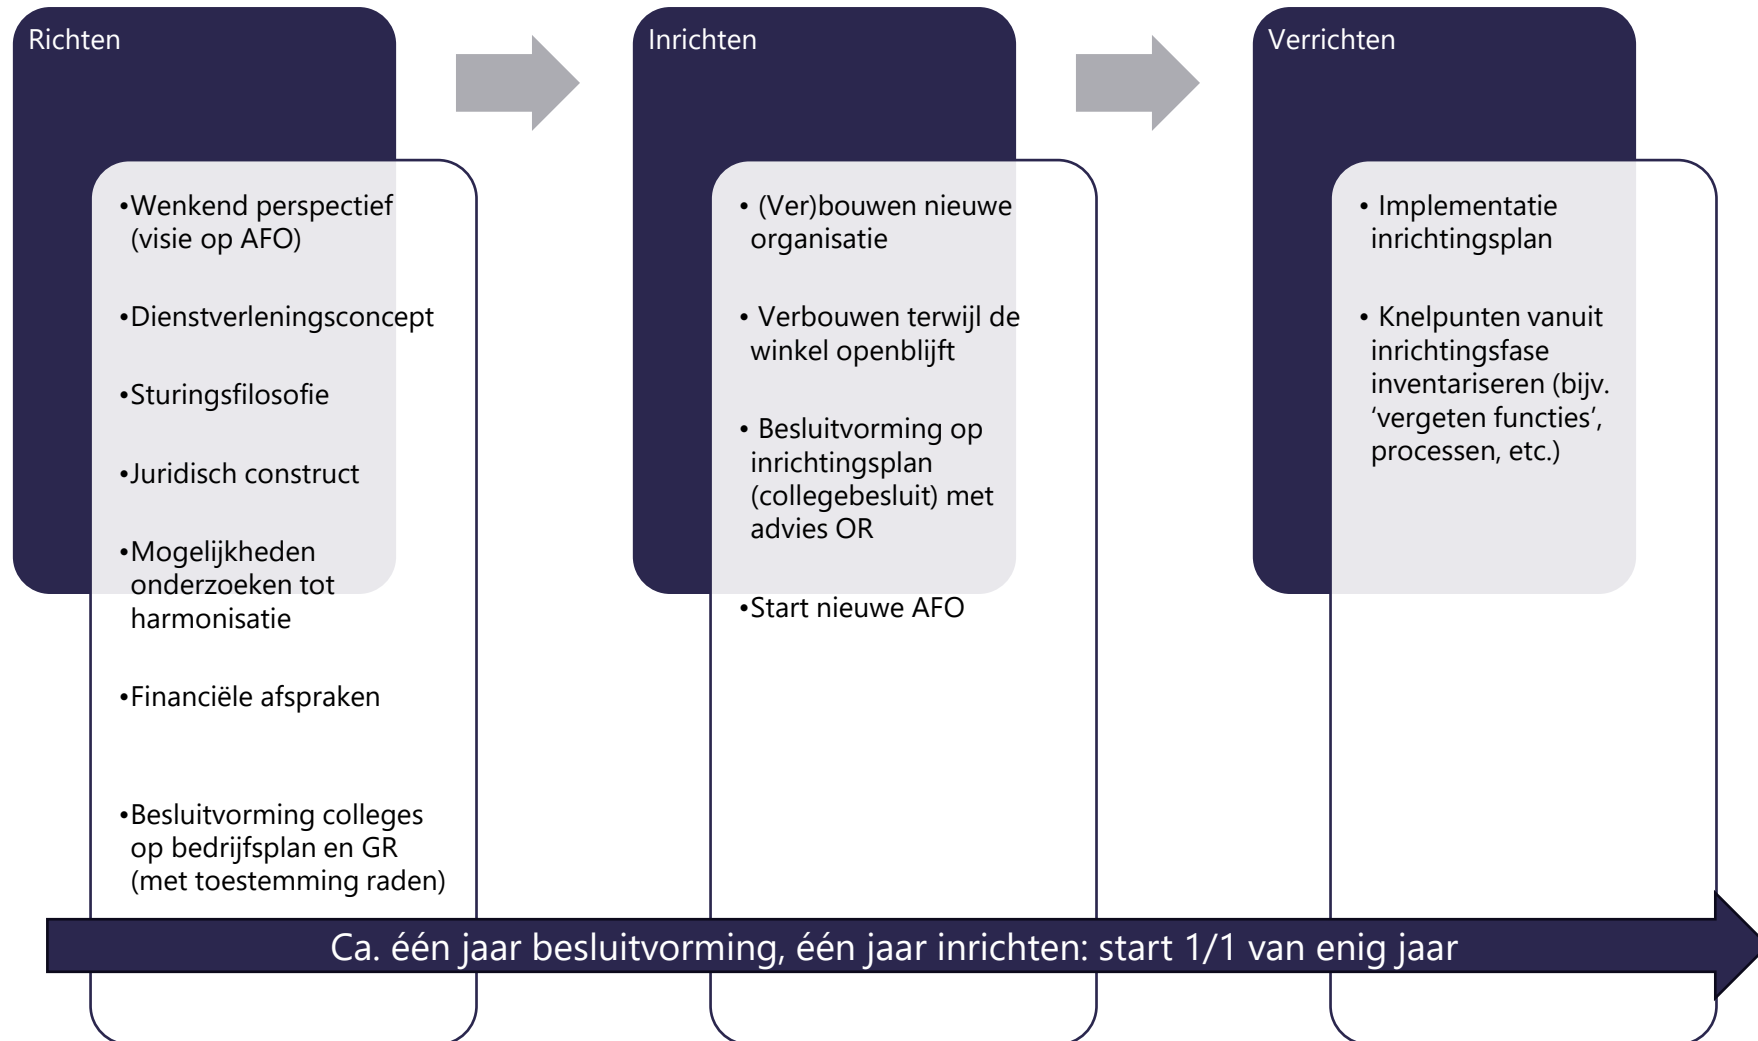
Richten

•Wenkend perspectief (visie op AFO)

•Dienstverleningsconcept

•Sturingsfilosofie

•Juridisch construct

•Mogelijkheden onderzoeken tot harmonisatie

•Financiële afspraken

•Besluitvorming colleges op bedrijfsplan en GR (met toestemming raden)

Inrichten

• (Ver)bouwen nieuwe organisatie

• Verbouwen terwijl de winkel openblijft

• Besluitvorming op inrichtingsplan (collegebesluit) met advies OR

•Start nieuwe AFO

Verrichten

• Implementatie inrichtingsplan

• Knelpunten vanuit inrichtingsfase inventariseren (bijv. 'vergeten functies', processen, etc.)

Ca. één jaar besluitvorming, één jaar inrichten: start 1/1 van enig jaar